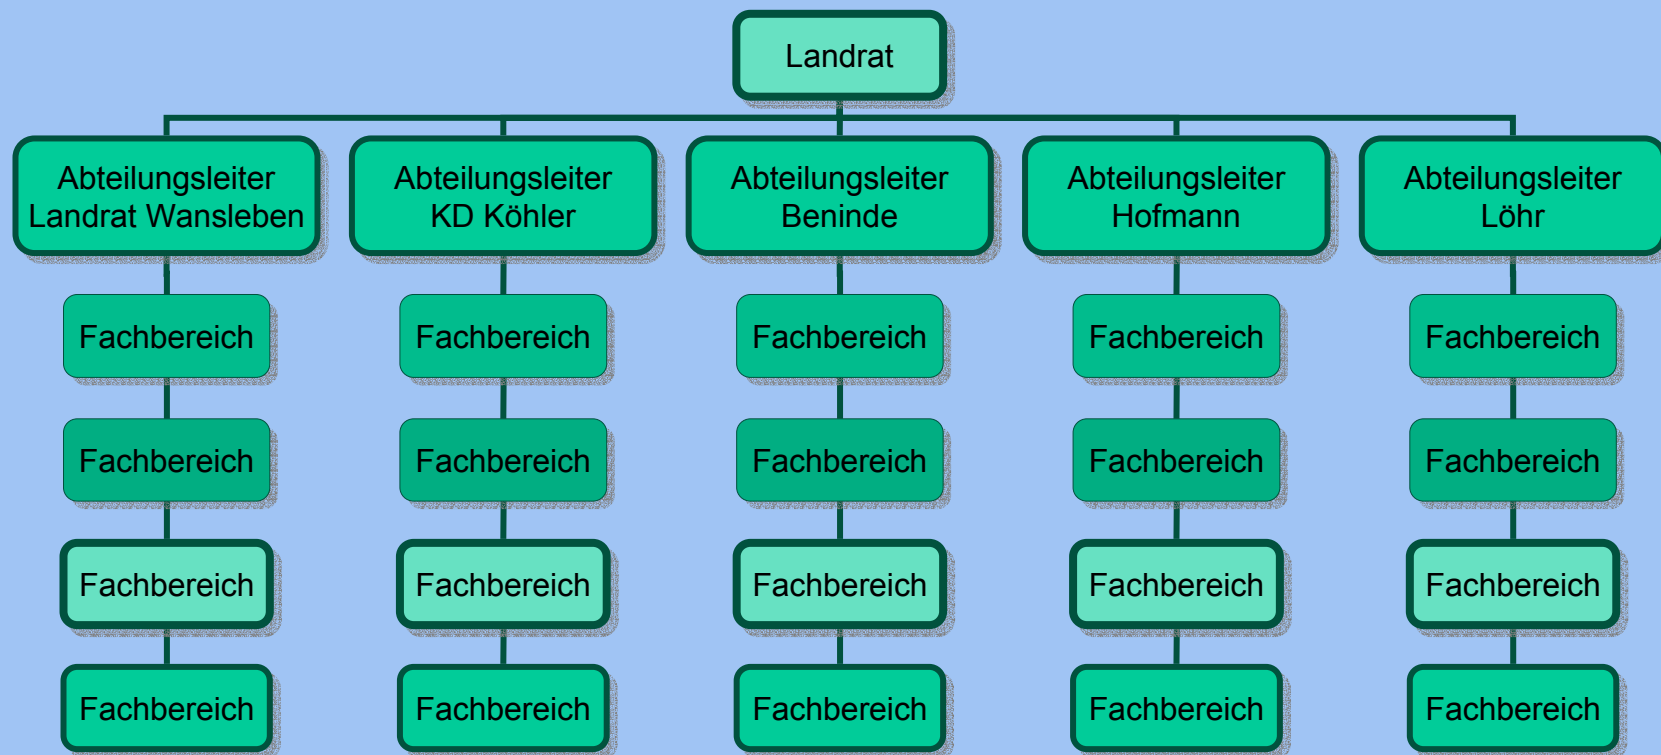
Landrat

Abteilungsleiter Landrat Wansleben

Fachbereich

Fachbereich

Fachbereich

Fachbereich

Abteilungsleiter KD Köhler

Fachbereich

Fachbereich

Fachbereich

Fachbereich

Abteilungsleiter Beninde

Fachbereich

Fachbereich

Fachbereich

Fachbereich

Abteilungsleiter Hofmann

Fachbereich

Fachbereich

Fachbereich

Fachbereich

Abteilungsleiter Löhr

Fachbereich

Fachbereich

Fachbereich

Fachbereich